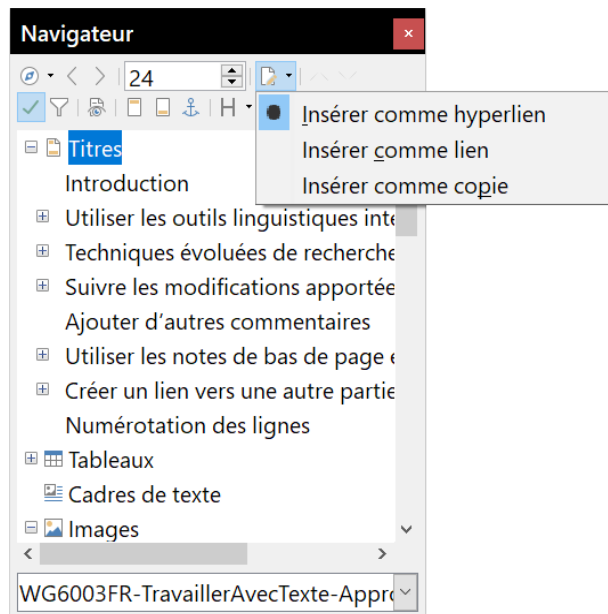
Navigateur

24

H

Insérer comme hyperlien
Insérer comme lien
Insérer comme copie

Titres
Introduction
Utiliser les outils linguistiques inte
Techniques évoluées de recherche
Suivre les modifications apportée
Ajouter d’autres commentaires
Utiliser les notes de bas de page e
Créer un lien vers une autre partie
Numérotation des lignes
Tableaux
Cadres de texte
Images

WG6003FR-TravaillerAvecTexte-Appro